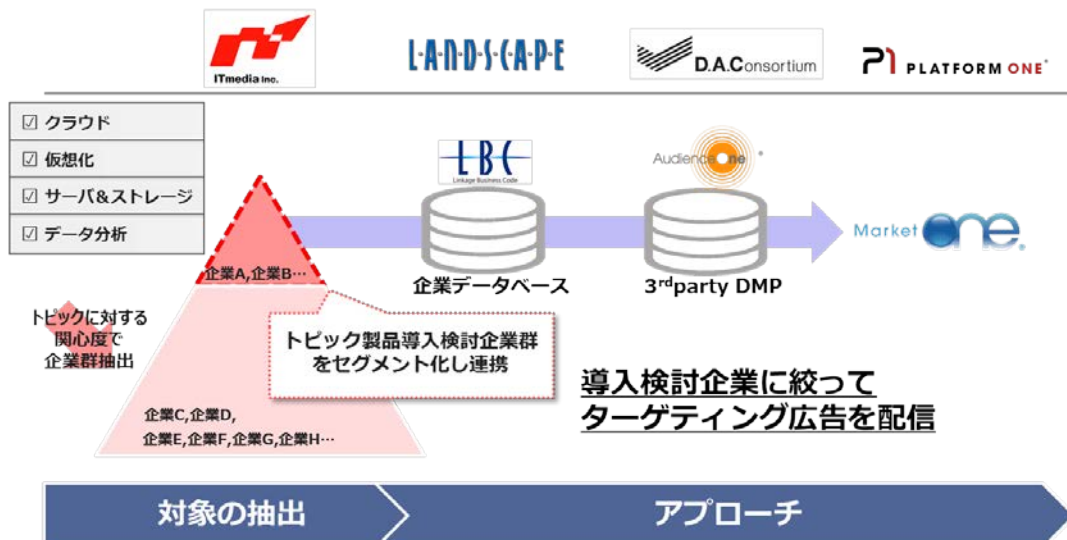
ITmedia Inc.

LANDSCAPE

D.A.Consortium

P1 PLATFORM ONE

☑ クラウド
☑ 仮想化
☑ サーバ&ストレージ
☑ データ分析

LBC
Linkage Business Code

AudienceOne

企業A,企業B…

企業データベース

3$^{rd}$party DMP

MarketOne

トピックに対する関心度で企業群抽出

トピック製品導入検討企業群をセグメント化し連携

導入検討企業に絞って
ターゲティング広告を配信

企業C,企業D,
企業E,企業F,企業G,企業H…

対象の抽出

アプローチ